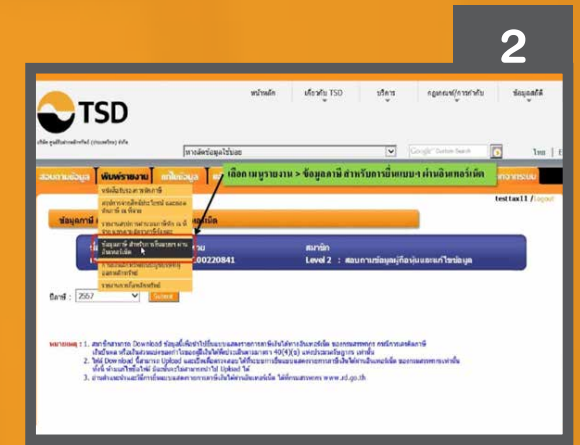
2

TSD

บริษัท ศูนย์รับฝากหลักทรัพย์ (ประเทศไทย) จำกัด

หน้าหลัก | เกี่ยวกับ TSD | บริการ | กฎเกณฑ์/การกำกับ | ข้อมูลสถิติ

ทางลัดข้อมูลไปยังผล

Google Custom Search

ไทย | E

สอบถามข้อมูล | พิมพ์รายงาน | แก้ไขข้อมูล

เลือกเมนูรายงาน > ข้อมูลภาษี สำหรับการยื่นแบบฯ ผ่านอินเทอร์เน็ต

testtax11 / Logout

ข้อมูลภาษี

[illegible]

ข้อมูลภาษี สำหรับการยื่นแบบฯ ผ่านอินเทอร์เน็ต

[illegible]

0220841

สมาชิก

Level 2 : สอบถามข้อมูลผู้ถือหุ้นและแก้ไขข้อมูล

ปีภาษี : 2557 Submit

หมายเหตุ : 1. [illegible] Download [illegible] 40(4)(ข) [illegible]
2. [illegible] Download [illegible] Upload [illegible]
3. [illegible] www.sd.go.th